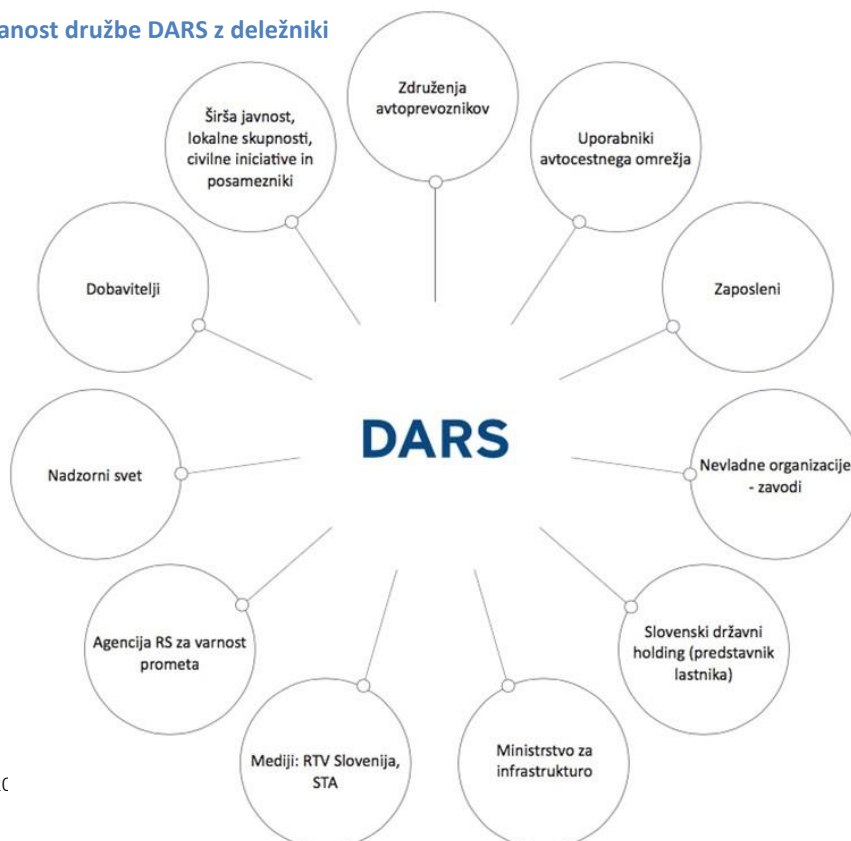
anost družbe DARS z deležniki

Združenja avtoprevoznikov

Širša javnost, lokalne skupnosti, civilne iniciative in posamezniki

Uporabniki avtocestnega omrežja

Dobavitelji

Zaposleni

DARS

Nadzorni svet

Nevladne organizacije - zavodi

Agencija RS za varnost prometa

Slovenski državni holding (predstavnik lastnika)

Mediji: RTV Slovenija, STA

Ministrstvo za infrastrukturo

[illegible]